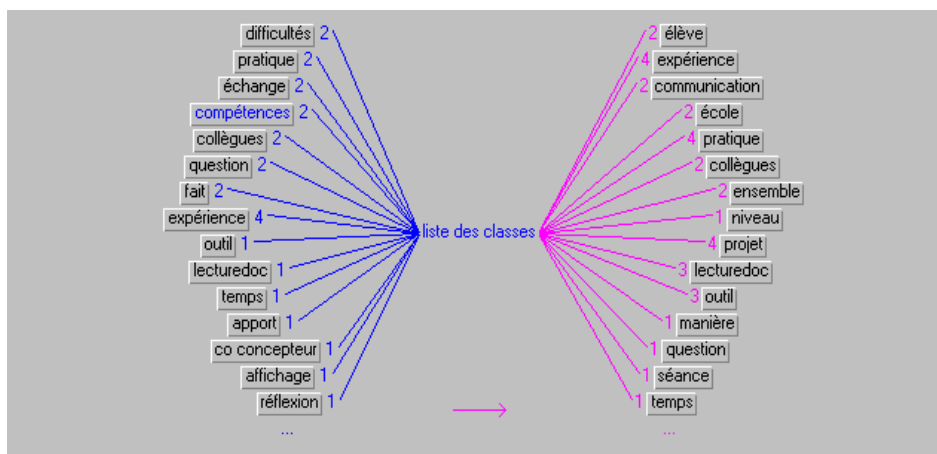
difficultés 2
pratique 2
échange 2
compétences 2
collègues 2
question 2
fait 2
expérience 4
outil 1
lecturedoc 1
temps 1
apport 1
co concepteur 1
affichage 1
réflexion 1
...

liste des classes

2 élève
4 expérience
2 communication
2 école
4 pratique
2 collègues
2 ensemble
1 niveau
4 projet
3 lecturedoc
3 outil
1 manière
1 question
1 séance
1 temps
...